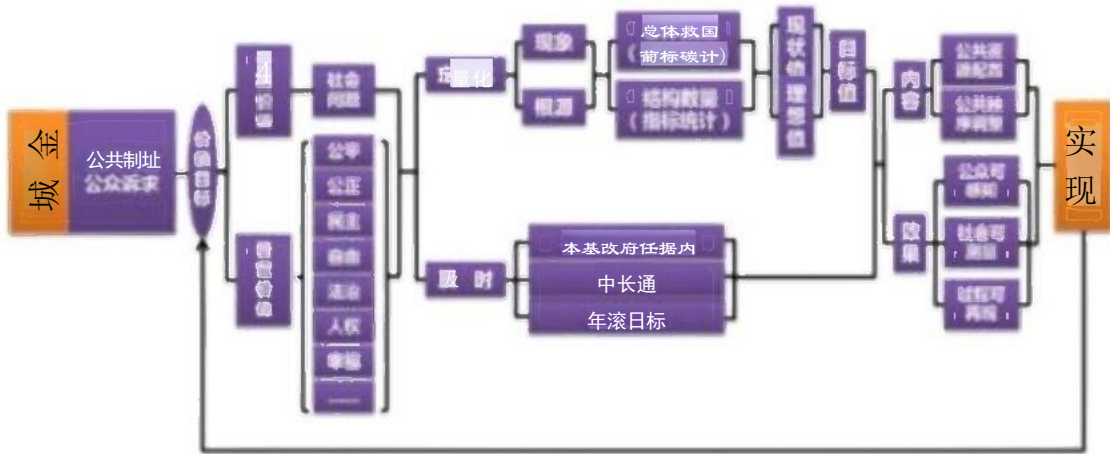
城 金

公共制址 公众诉求

价值目标

社会问题

量化

现象

根源

总体教国（前标统计）

结构数量（指标统计）

现状值理想值

目标值

内容

公共资源配置

公共秩序调整

实现

公平

公正

民主

自由

法治

人权

幸福

本基改府任据内

中长通

年滚日标

阶段

保障

公众可感知

社会可测量

过程可再现